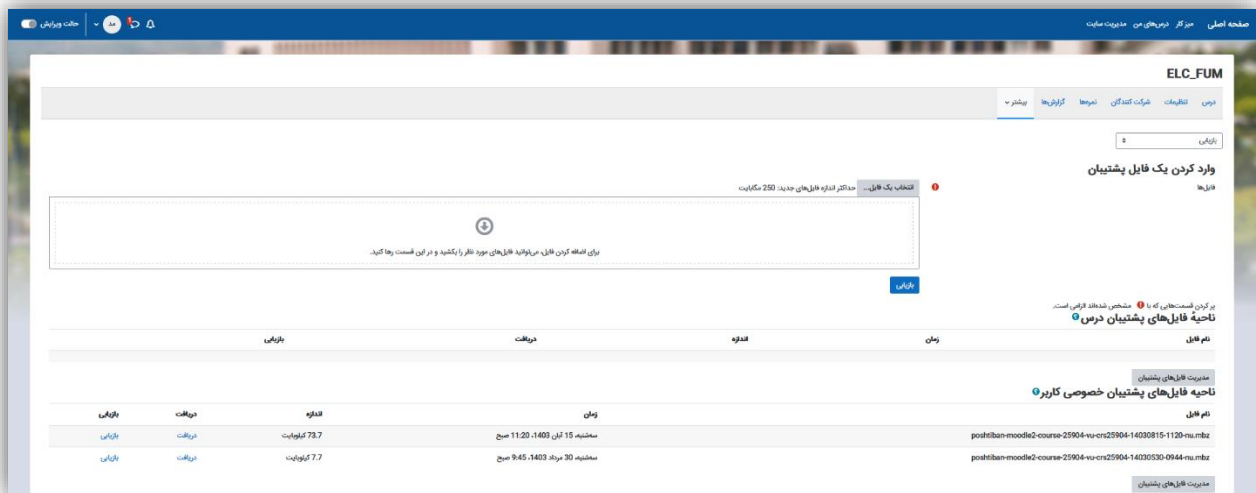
صفحه اصلی میز کار درس‌های من مدیریت سایت

حالت ویرایش مه

ELC_FUM

درس تنظیمات شرکت کنندگان نمره‌ها گزارش‌ها بیشتر

بازیابی

وارد کردن یک فایل پشتیبان

فایل‌ها

انتخاب یک فایل... حداکثر اندازه فایل‌های جدید: 250 مگابایت

برای اضافه کردن فایل، می‌توانید فایل‌های مورد نظر را بکشید و در این قسمت رها کنید.

بازیابی

پر کردن قسمت‌هایی که با مشخص شده‌اند الزامی است.

ناحیهٔ فایل‌های پشتیبان درس

| نام فایل | زمان | اندازه | دریافت | بازیابی |
|---|---|---|---|---|

مدیریت فایل‌های پشتیبان

ناحیه فایل‌های پشتیبان خصوصی کاربر

| نام فایل | زمان | اندازه | دریافت | بازیابی |
|---|---|---|---|---|
| poshtiban-moodle2-course-25904-vu-crs25904-14030815-1120-nu.mbz | سه‌شنبه 15 آبان 1403، 11:20 صبح | 73.7 کیلوبایت | دریافت | بازیابی |
| poshtiban-moodle2-course-25904-vu-crs25904-14030530-0944-nu.mbz | سه‌شنبه 30 مرداد 1403، 9:45 صبح | 7.7 کیلوبایت | دریافت | بازیابی |

مدیریت فایل‌های پشتیبان